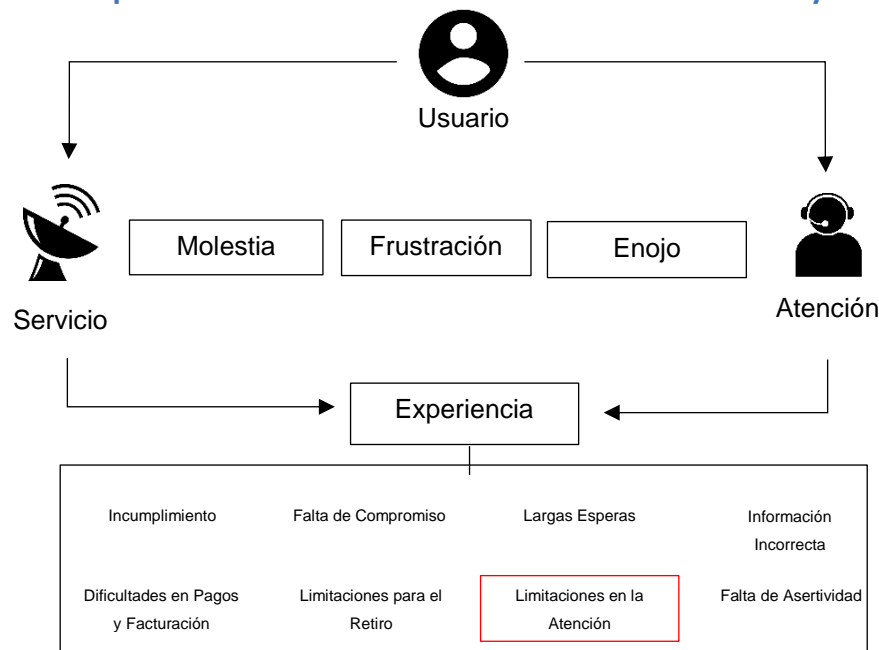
Usuario

Servicio

Molestia

Frustración

Enojo

Atención

Experiencia

Incumplimiento

Falta de Compromiso

Largas Esperas

Información Incorrecta

Dificultades en Pagos y Facturación

Limitaciones para el Retiro

Limitaciones en la Atención

Falta de Asertividad